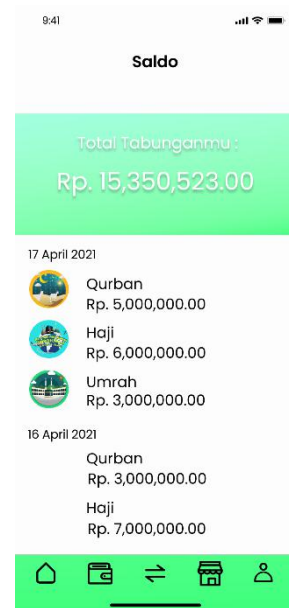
9:41

Saldo

Total Tabunganmu :

Rp. 15,350,523.00

17 April 2021

Qurban
Rp. 5,000,000.00

Haji
Rp. 6,000,000.00

Umrah
Rp. 3,000,000.00

16 April 2021

Qurban
Rp. 3,000,000.00

Haji
Rp. 7,000,000.00